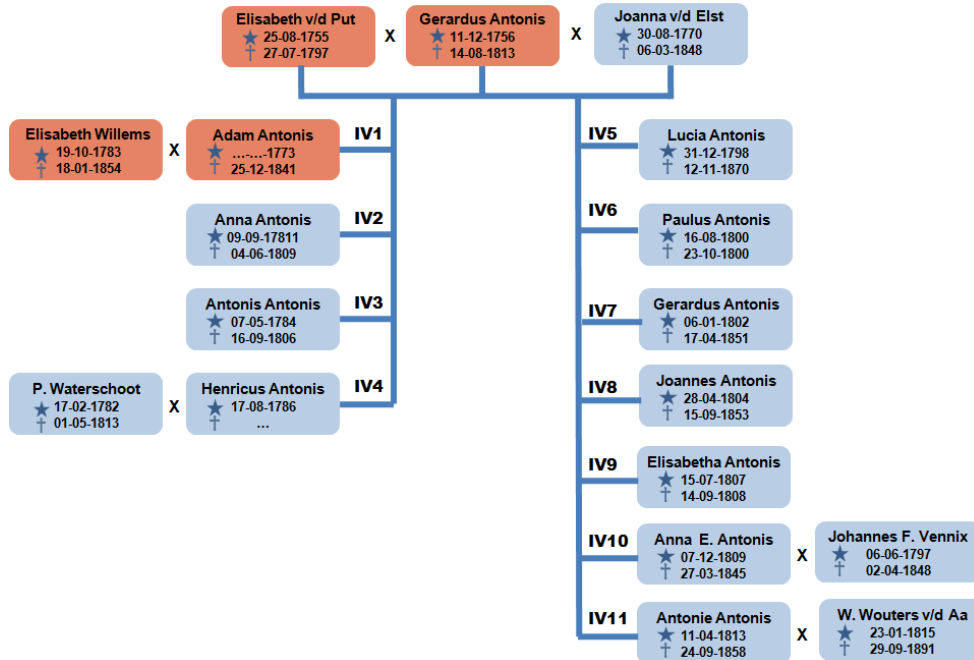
Elisabeth v/d Put
★ 25-08-1755
† 27-07-1797

X

Gerardus Antonis
★ 11-12-1756
† 14-08-1813

X

Joanna v/d Elst
★ 30-08-1770
† 06-03-1848

Elisabeth Willems
★ 19-10-1783
† 18-01-1854

X

Adam Antonis
★ ...-...-1773
† 25-12-1841

IV1

Anna Antonis
★ 09-09-17811
† 04-06-1809

IV2

Antonis Antonis
★ 07-05-1784
† 16-09-1806

IV3

P. Waterschoot
★ 17-02-1782
† 01-05-1813

X

Henricus Antonis
★ 17-08-1786
† ...

IV4

IV5

Lucia Antonis
★ 31-12-1798
† 12-11-1870

IV6

Paulus Antonis
★ 16-08-1800
† 23-10-1800

IV7

Gerardus Antonis
★ 06-01-1802
† 17-04-1851

IV8

Joannes Antonis
★ 28-04-1804
† 15-09-1853

IV9

Elisabetha Antonis
★ 15-07-1807
† 14-09-1808

IV10

Anna E. Antonis
★ 07-12-1809
† 27-03-1845

X

Johannes F. Vennix
★ 06-06-1797
† 02-04-1848

IV11

Antonie Antonis
★ 11-04-1813
† 24-09-1858

X

W. Wouters v/d Aa
★ 23-01-1815
† 29-09-1891